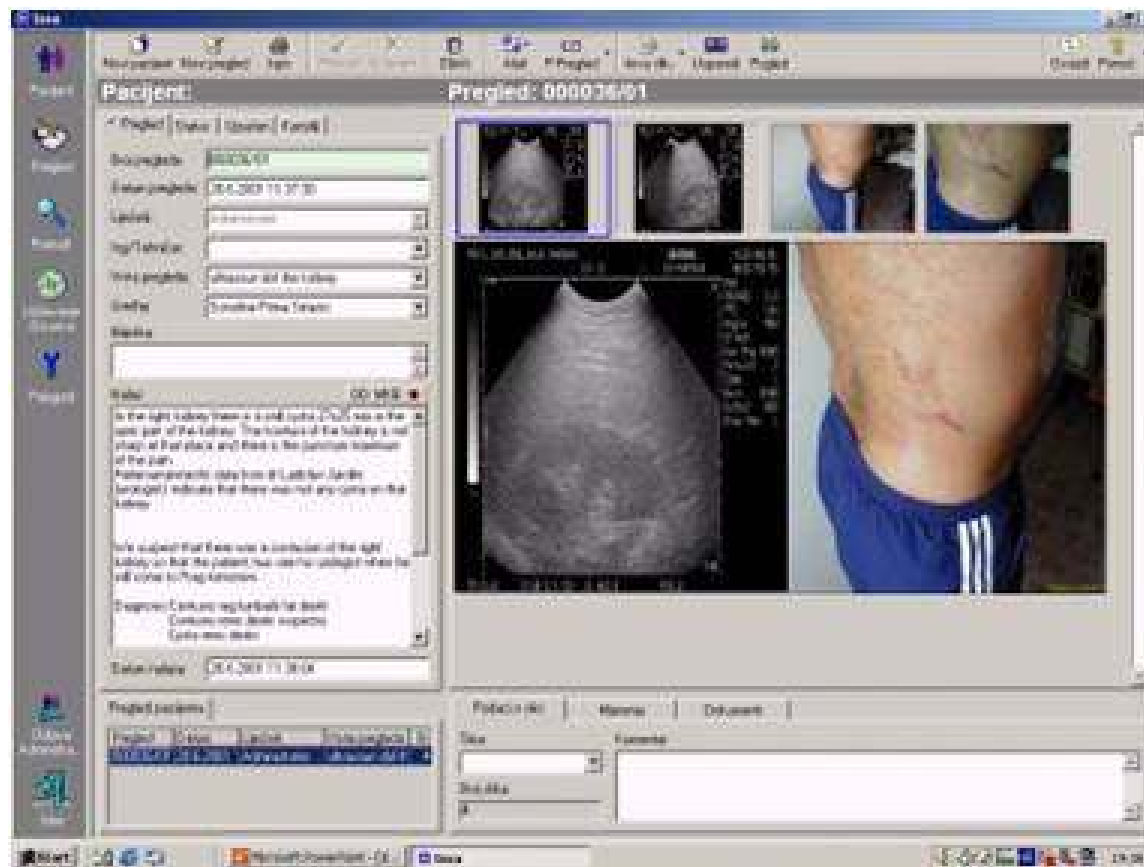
Issa

Novi pacijent Novi pregled Ispis Obriši Alati Pregled Novi slik Uspored Pregled Postavke Pomoć

Pacijent: Pregled: 000036/01

Pacijenti
Pregledi
Pretraži
Slike
Pregled

Pregled Status Slike Kontakt

Broj pregleda 000036/01
Datum pregleda 28.6.2001 11:37:30
Lječnik
Tip/Tehničar
Vrsta pregleda ultrasound of the kidney
Uređaj
Napomena
Nalaz

In the right kidney there is a small cyste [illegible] in the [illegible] part of the kidney. The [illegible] of the kidney is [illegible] at that place and there is the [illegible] of the pain.
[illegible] indicate that there was not any cysts on that kidney.

We suspect that there was a contusion of the right kidney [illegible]

Diagnosis: Contusio reg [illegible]
Contusio renis dextri suspecta
Cysta renis dextri

Datum nalaza 28.6.2001 11:38:04

Pregled pacijenta
Pregled Datum Lječnik Vrsta pregleda

Podaci o slici Memorija Dokument
Slika Komentar
Broj slika
4

Start Microsoft PowerPoint - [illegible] Issa